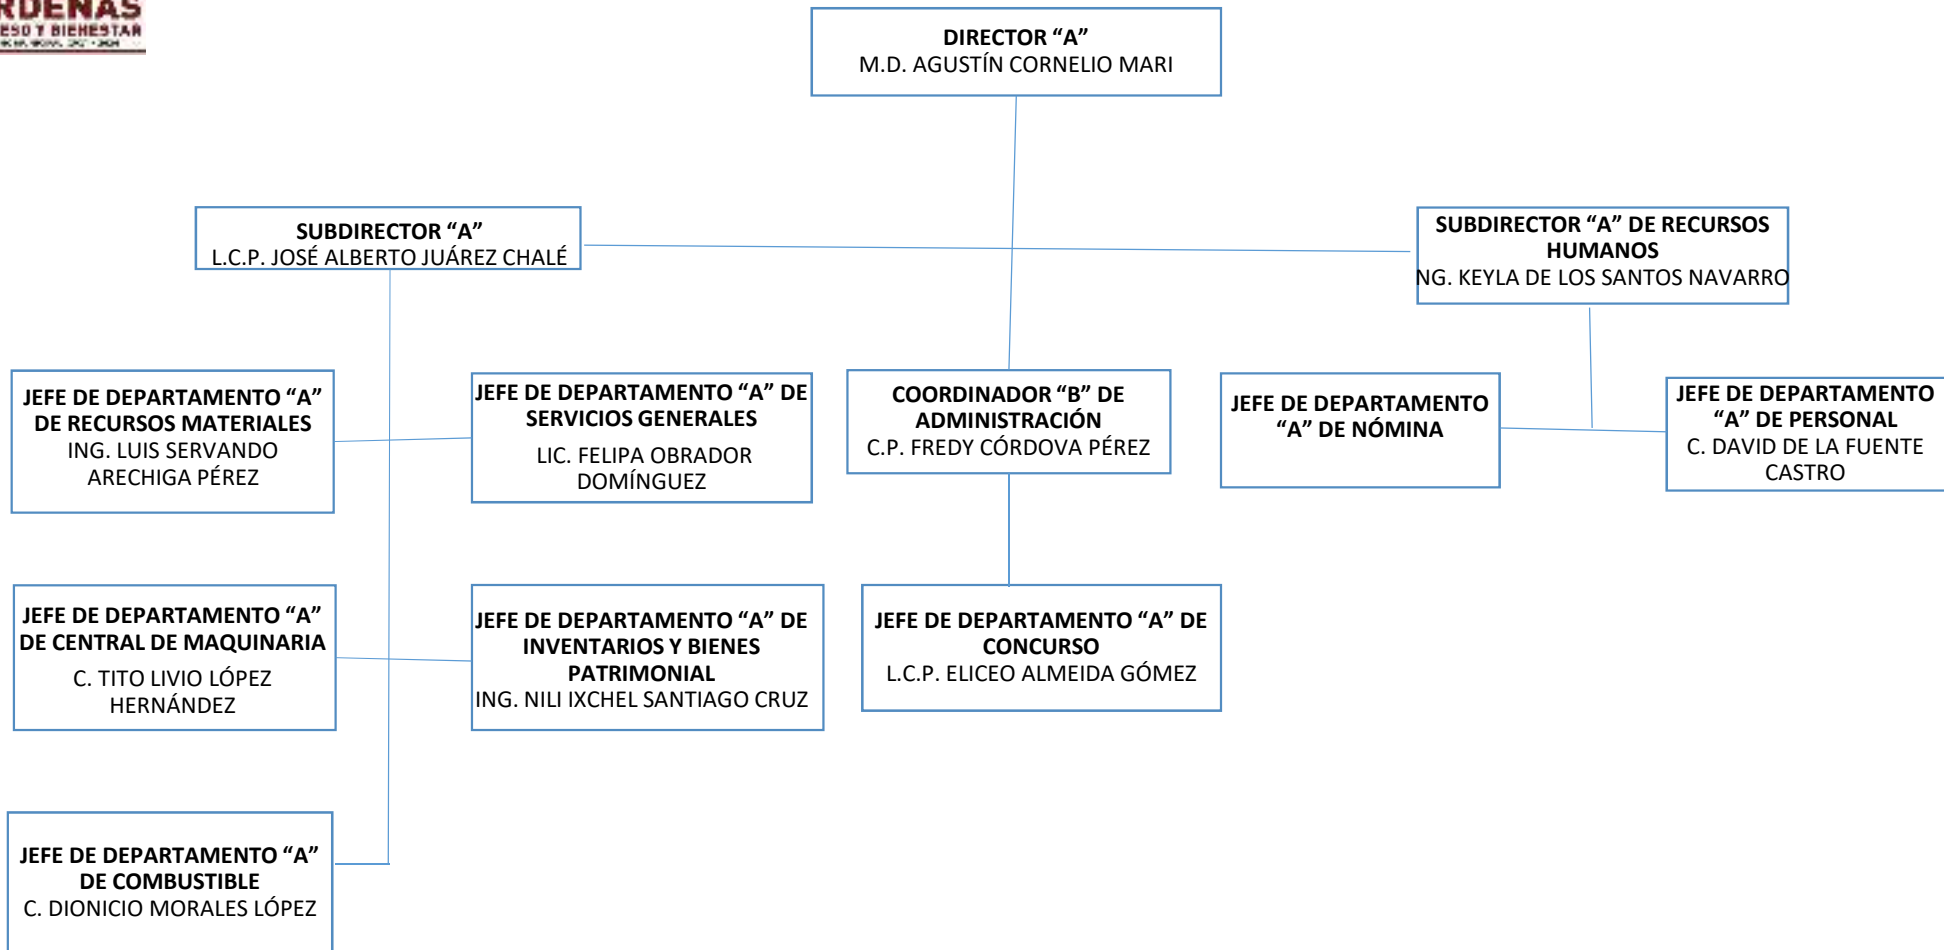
RDENAS
ESO Y BIENESTAR
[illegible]

DIRECTOR “A”
M.D. AGUSTÍN CORNELIO MARI

SUBDIRECTOR “A”
L.C.P. JOSÉ ALBERTO JUÁREZ CHALÉ

SUBDIRECTOR “A” DE RECURSOS HUMANOS
NG. KEYLA DE LOS SANTOS NAVARRO

JEFE DE DEPARTAMENTO “A” DE RECURSOS MATERIALES
ING. LUIS SERVANDO ARECHIGA PÉREZ

JEFE DE DEPARTAMENTO “A” DE SERVICIOS GENERALES
LIC. FELIPA OBRADOR DOMÍNGUEZ

COORDINADOR “B” DE ADMINISTRACIÓN
C.P. FREDY CÓRDOVA PÉREZ

JEFE DE DEPARTAMENTO “A” DE NÓMINA

JEFE DE DEPARTAMENTO “A” DE PERSONAL
C. DAVID DE LA FUENTE CASTRO

JEFE DE DEPARTAMENTO “A” DE CENTRAL DE MAQUINARIA
C. TITO LIVIO LÓPEZ HERNÁNDEZ

JEFE DE DEPARTAMENTO “A” DE INVENTARIOS Y BIENES PATRIMONIAL
ING. NILI IXCHEL SANTIAGO CRUZ

JEFE DE DEPARTAMENTO “A” DE CONCURSO
L.C.P. ELICEO ALMEIDA GÓMEZ

JEFE DE DEPARTAMENTO “A” DE COMBUSTIBLE
C. DIONICIO MORALES LÓPEZ